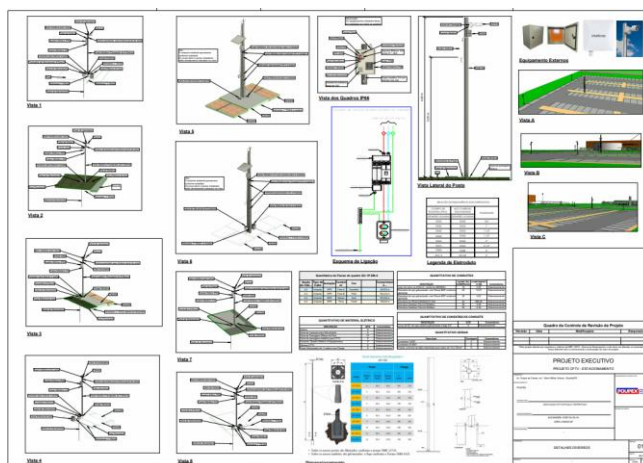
Vista 1

Vista 2

Vista 3

Vista 4

Vista 5

Vista 6

Vista 7

Vista 8

Vista dos Quadros IP66

Esquema de Ligação

Vista Lateral do Poste

Legenda de Eletrodutos

Equipamento Externos

Vista A

Vista B

Vista C

Quadro de Controle de Revisão de Projeto

PROJETO EXECUTIVO

PROJETO CFTV - ESTACIONAMENTO

DETALHES DIVERSOS

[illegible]